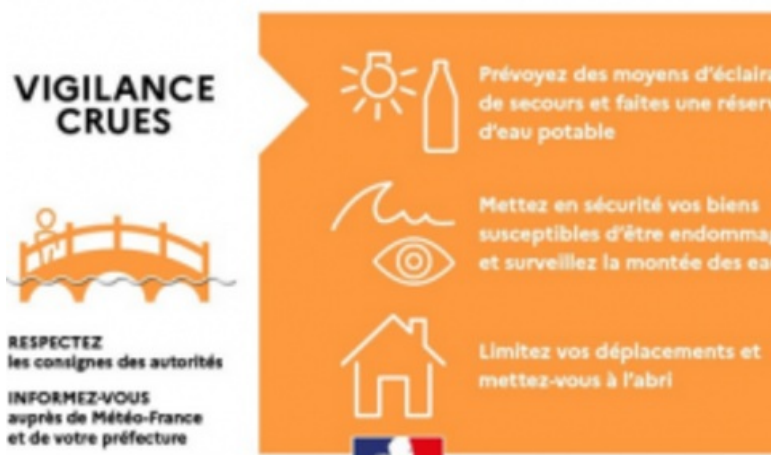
VIGILANCE CRUES

RESPECTEZ les consignes des autorités

INFORMEZ-VOUS auprès de Météo-France et de votre préfecture

Prévoyez des moyens d'éclaira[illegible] de secours et faites une réserv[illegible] d'eau potable

Mettez en sécurité vos biens susceptibles d'être endomma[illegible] et surveillez la montée des ea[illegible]

Limitez vos déplacements et mettez-vous à l'abri